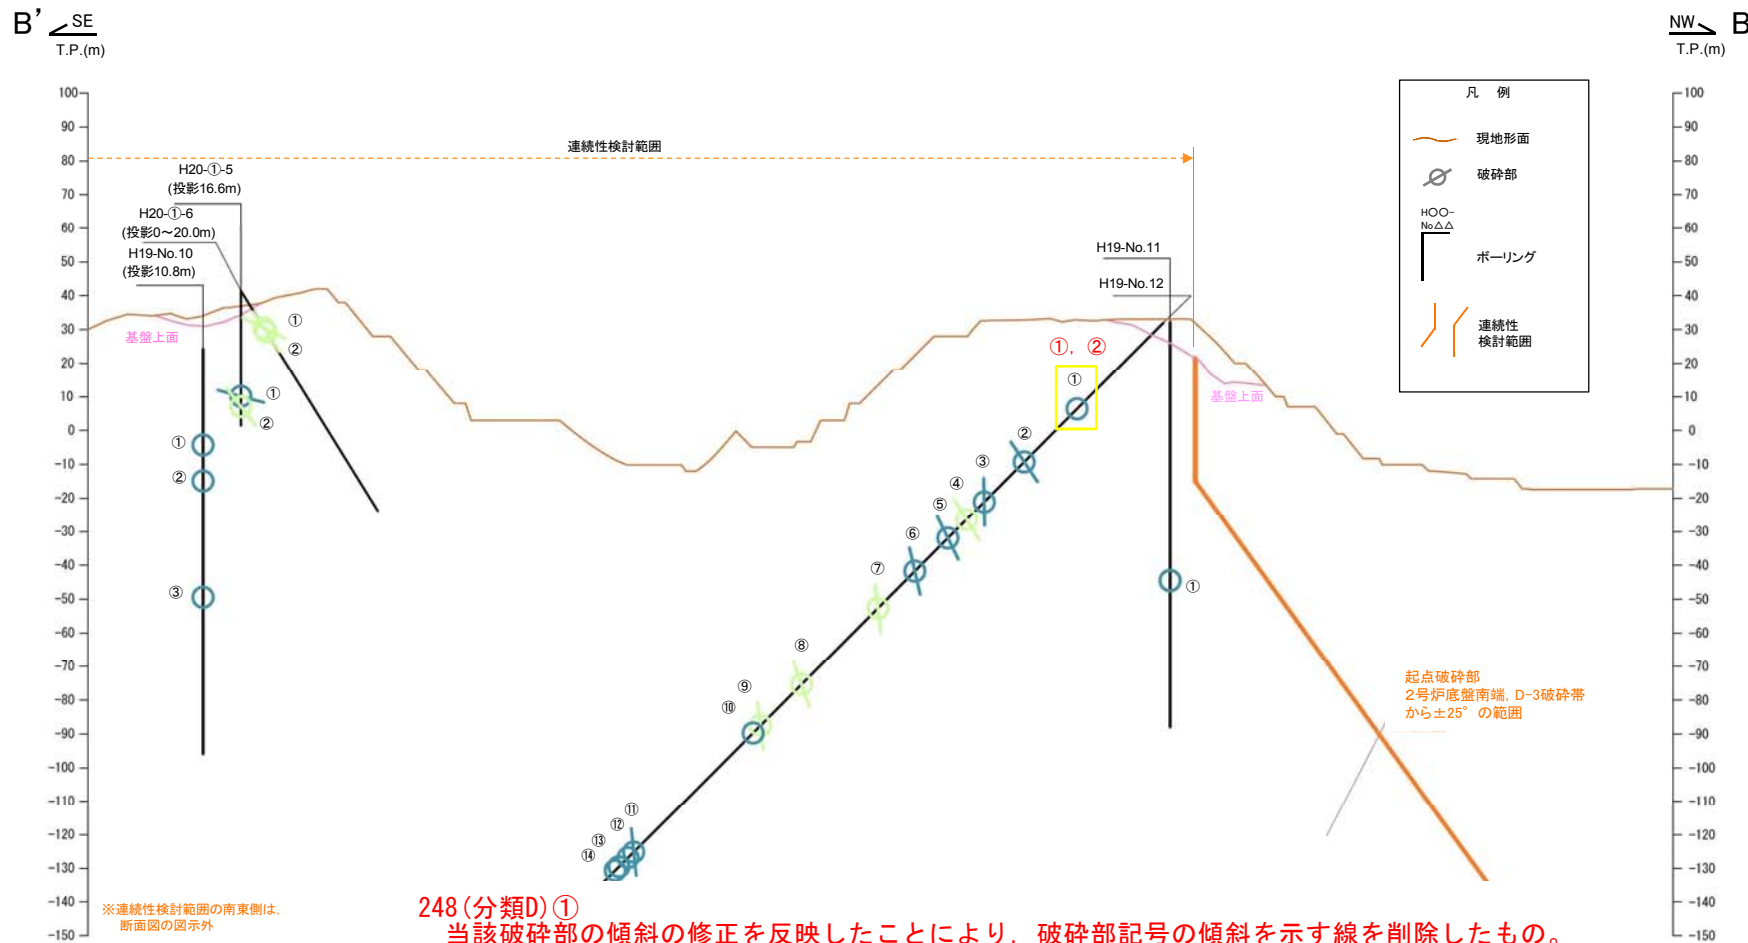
B' SE
T.P.(m)

NW B
T.P.(m)

凡 例
現地形面
破砕部
HOO−NoΔΔ
ボーリング
連続性検討範囲

100
90
80
70
60
50
40
30
20
10
0
-10
-20
-30
-40
-50
-60
-70
-80
-90
-100
-110
-120
-130
-140
-150

連続性検討範囲

H20-①-5
(投影16.6m)
H20-①-6
(投影0〜20.0m)
H19-No.10
(投影10.8m)

基盤上面
①
②
①
②
①
②
③

H19-No.11
H19-No.12
①，②
①
②
③
④
⑤
⑥
⑦
⑧
⑨
⑩
⑪
⑫
⑬
⑭
①
基盤上面

起点破砕部
2号炉底盤南端，D-3破砕帯から±25° の範囲

※連続性検討範囲の南東側は，断面図の図示外

248(分類D)①
当該破砕部の傾斜の修正を反映したことにより，破砕部記号の傾斜を示す線を削除したもの。